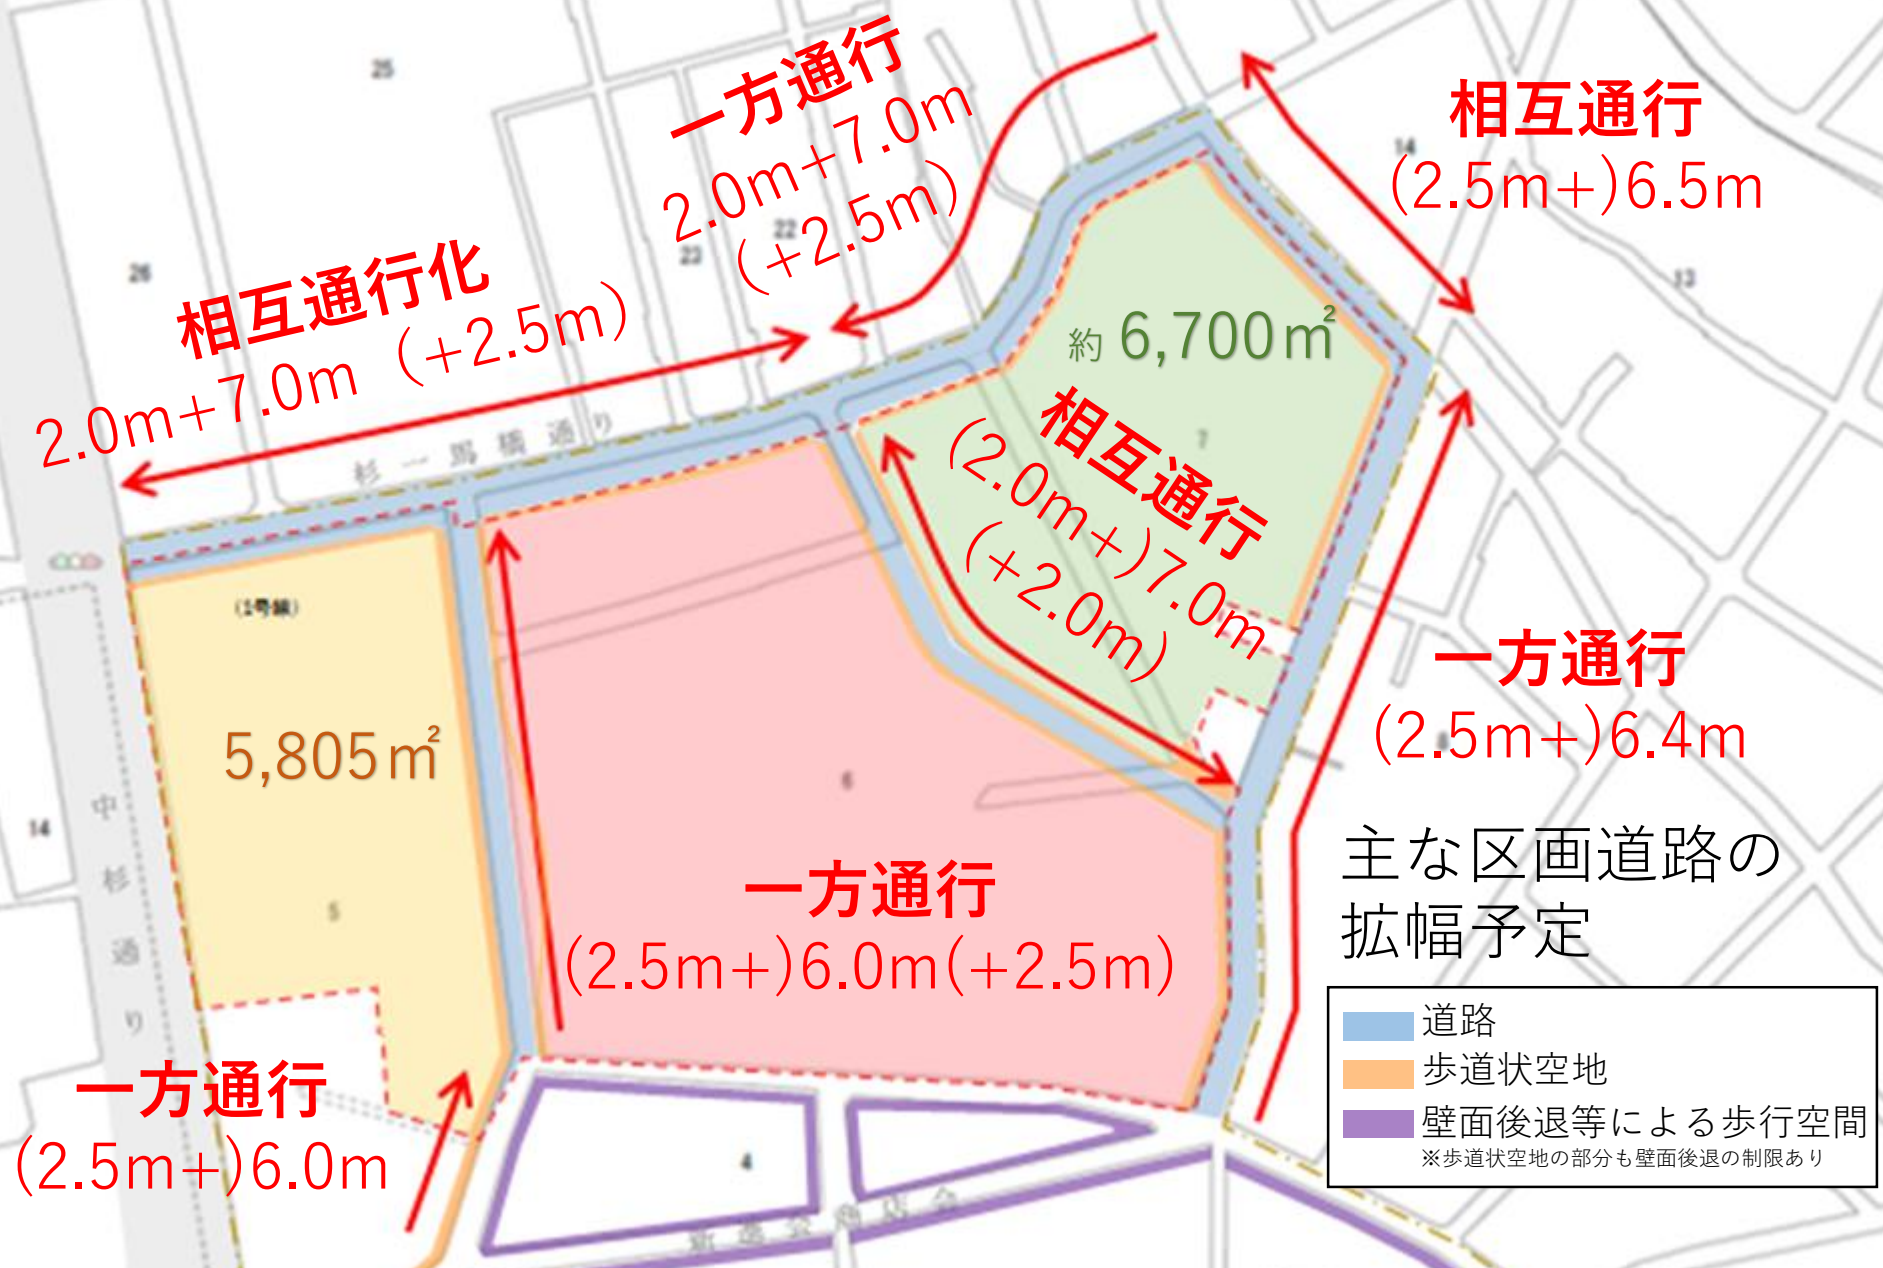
一方通行
2.0m+7.0m
(+2.5m)

相互通行
(2.5m+)6.5m

相互通行化
2.0m+7.0m (+2.5m)

約 6,700㎡

相互通行
(2.0m+)7.0m
(+2.0m)

杉一馬橋通り

5,805㎡

一方通行
(2.5m+)6.4m

主な区画道路の拡幅予定

一方通行
(2.5m+)6.0m(+2.5m)

中杉通り

一方通行
(2.5m+)6.0m

道路
歩道状空地
壁面後退等による歩行空間
※歩道状空地の部分も壁面後退の制限あり